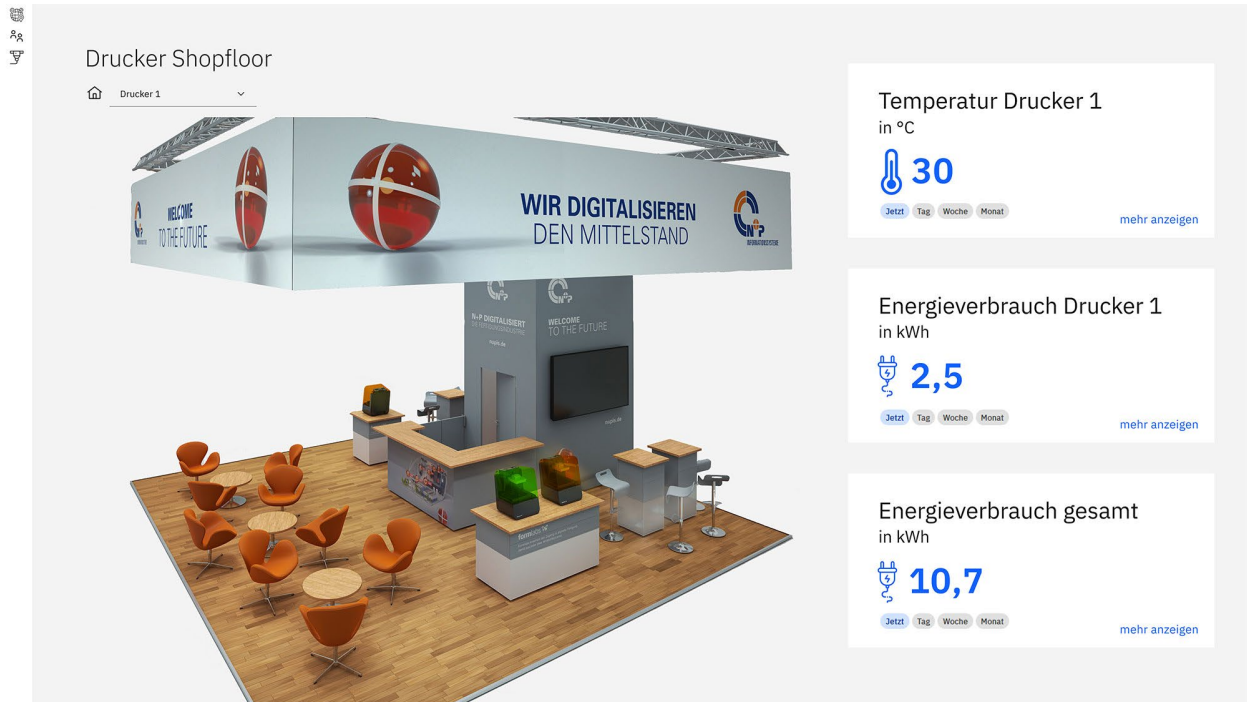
Drucker Shopfloor

Drucker 1

WELCOME TO THE FUTURE

WIR DIGITALISIEREN DEN MITTELSTAND

N+P INFORMATIONSSYSTEME

N+P DIGITALISIERT

WELCOME TO THE FUTURE

formlabs

Temperatur Drucker 1
in °C
30
Jetzt Tag Woche Monat
mehr anzeigen

Energieverbrauch Drucker 1
in kWh
2,5
Jetzt Tag Woche Monat
mehr anzeigen

Energieverbrauch gesamt
in kWh
10,7
Jetzt Tag Woche Monat
mehr anzeigen